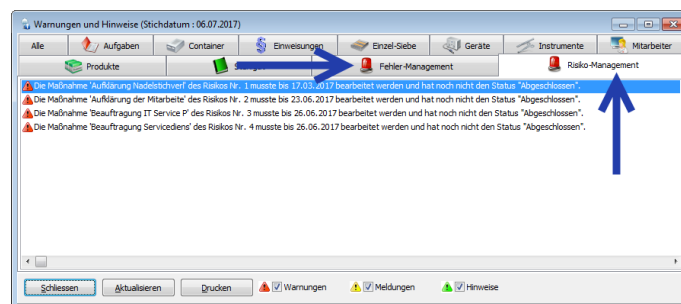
Warnungen und Hinweise (Stichdatum : 06.07.2017)

Alle | Aufgaben | Container | Einweisungen | Einzel-Siebe | Geräte | Instrumente | Mitarbeiter

Produkte | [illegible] | Fehler-Management | Risiko-Management

Die Maßnahme 'Aufklärung Nadelstichverl' des Risikos Nr. 1 musste bis 17.03.2017 bearbeitet werden und hat noch nicht den Status "Abgeschlossen".
Die Maßnahme 'Aufklärung der Mitarbeite' des Risikos Nr. 2 musste bis 23.06.2017 bearbeitet werden und hat noch nicht den Status "Abgeschlossen".
Die Maßnahme 'Beauftragung IT Service P' des Risikos Nr. 3 musste bis 26.06.2017 bearbeitet werden und hat noch nicht den Status "Abgeschlossen".
Die Maßnahme 'Beauftragung Servicediens' des Risikos Nr. 4 musste bis 26.06.2017 bearbeitet werden und hat noch nicht den Status "Abgeschlossen".

Schliessen | Aktualisieren | Drucken | Warnungen | Meldungen | Hinweise